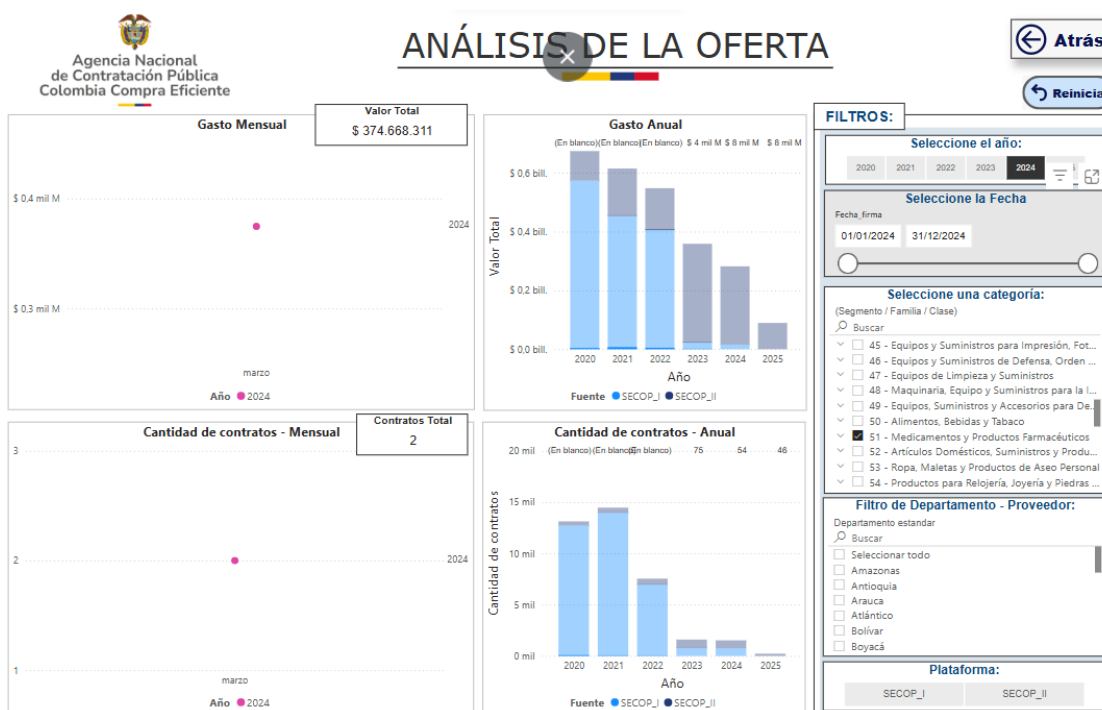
Agencia Nacional de Contratación Pública Colombia Compra Eficiente

ANÁLISIS DE LA OFERTA

Atrás

Reinicia

Gasto Mensual

Valor Total
$ 374.668.311

$ 0,4 mil M
$ 0,3 mil M
2024
marzo
Año ● 2024

Gasto Anual
(En blanco) (En blanco) (En blanco) $ 4 mil M $ 8 mil M $ 8 mil M
$ 0,6 bill.
$ 0,4 bill.
$ 0,2 bill.
$ 0,0 bill.
Valor Total
2020 2021 2022 2023 2024 2025
Año
Fuente ● SECOP_I ● SECOP_II

FILTROS:

Seleccione el año:
2020 2021 2022 2023 2024

Seleccione la Fecha
Fecha_firma
01/01/2024 31/12/2024

Seleccione una categoría:
(Segmento / Familia / Clase)
Buscar
45 - Equipos y Suministros para Impresión, Fot...
46 - Equipos y Suministros de Defensa, Orden ...
47 - Equipos de Limpieza y Suministros
48 - Maquinaria, Equipo y Suministros para la I...
49 - Equipos, Suministros y Accesorios para De...
50 - Alimentos, Bebidas y Tabaco
51 - Medicamentos y Productos Farmacéuticos
52 - Artículos Domésticos, Suministros y Produ...
53 - Ropa, Maletas y Productos de Aseo Personal
54 - Productos para Relojería, Joyería y Piedras ...

Filtro de Departamento - Proveedor:
Departamento estandar
Buscar
Seleccionar todo
Amazonas
Antioquia
Arauca
Atlántico
Bolívar
Boyacá

Plataforma:
SECOP_I SECOP_II

Cantidad de contratos - Mensual

Contratos Total
2

3
2
1
2024
marzo
Año ● 2024

Cantidad de contratos - Anual
(En blanco) (En blanco) (En blanco) 75 54 46
20 mil
15 mil
10 mil
5 mil
0 mil
Cantidad de contratos
2020 2021 2022 2023 2024 2025
Año
Fuente ● SECOP_I ● SECOP_II